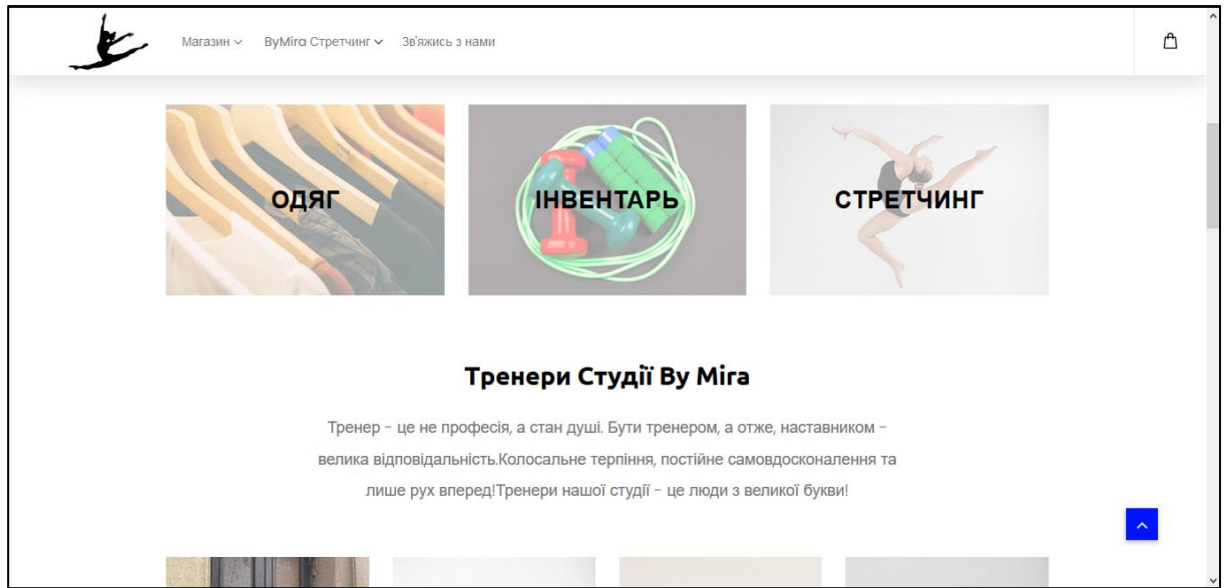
Магазин ⌄ ByMira Стретчинг ⌄ Зв'яжись з нами

ОДЯГ

ІНВЕНТАРЬ

СТРЕТЧИНГ

Тренери Студії By Mira

Тренер - це не професія, а стан душі. Бути тренером, а отже, наставником - велика відповідальність.Колосальне терпіння, постійне самовдосконалення та лише рух вперед!Тренери нашої студії - це люди з великої букви!